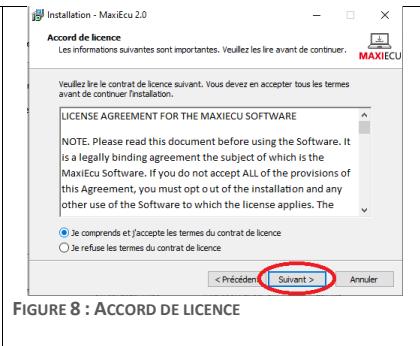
Installation - MaxiEcu 2.0

Accord de licence
Les informations suivantes sont importantes. Veuillez les lire avant de continuer.

MAXIECU

Veuillez lire le contrat de licence suivant. Vous devez en accepter tous les termes avant de continuer l'installation.

LICENSE AGREEMENT FOR THE MAXIECU SOFTWARE

NOTE. Please read this document before using the Software. It is a legally binding agreement the subject of which is the MaxiEcu Software. If you do not accept ALL of the provisions of this Agreement, you must opt o ut of the installation and any other use of the Software to which the license applies. The

Je comprends et j'accepte les termes du contrat de licence
Je refuse les termes du contrat de licence

< Précédent
Suivant >
Annuler

FIGURE 8 : ACCORD DE LICENCE